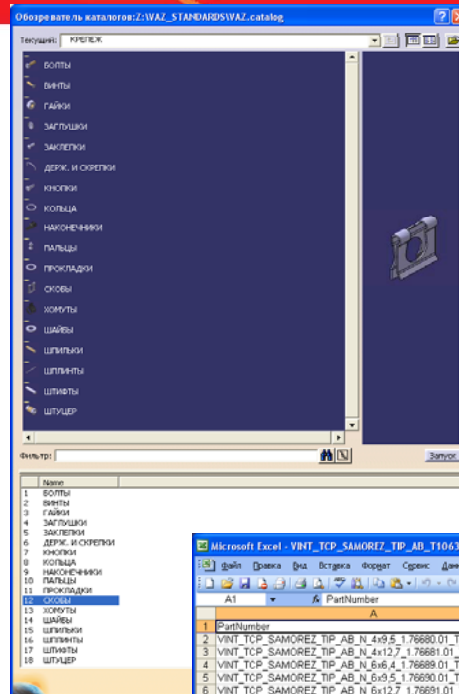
Обозреватель каталогов:Z:\VAZ_STANDARDS\VAZ.catalog

Текущий: КРЕПЕЖ

БОЛТЫ
ВИНТЫ
ГАЙКИ
ЗАГЛУШКИ
ЗАКЛЕПКИ
ДЕРЖ. И СКРЕПКИ
КНОПКИ
КОЛЬЦА
НАКОНЕЧНИКИ
ПАЛЬЦЫ
ПРОКЛАДКИ
СКОБЫ
ХОМУТЫ
ШАЙБЫ
ШПИЛЬКИ
ШПЛИНТЫ
ШТИФТЫ
ШТУЦЕР

Фильтр:

Запуск

| | Name |
|---|---|
| 1 | БОЛТЫ |
| 2 | ВИНТЫ |
| 3 | ГАЙКИ |
| 4 | ЗАГЛУШКИ |
| 5 | ЗАКЛЕПКИ |
| 6 | ДЕРЖ. И СКРЕПКИ |
| 7 | КНОПКИ |
| 8 | КОЛЬЦА |
| 9 | НАКОНЕЧНИКИ |
| 10 | ПАЛЬЦЫ |
| 11 | ПРОКЛАДКИ |
| 12 | СКОБЫ |
| 13 | ХОМУТЫ |
| 14 | ШАЙБЫ |
| 15 | ШПИЛЬКИ |
| 16 | ШПЛИНТЫ |
| 17 | ШТИФТЫ |
| 18 | ШТУЦЕР |

Microsoft Excel - VINT_TCP_SAMOREZ_TIP_AB_T1063

Файл Правка Вид Вставка Формат Сервис Данн

A1 fx PartNumber

| | A |
|---|---|
| 1 | PartNumber |
| 2 | VINT_TCP_SAMOREZ_TIP_AB_N_4x9,5_1.76680.01_T |
| 3 | VINT_TCP_SAMOREZ_TIP_AB_N_4x12,7_1.76681.01_ |
| 4 | VINT_TCP_SAMOREZ_TIP_AB_N_6x6,4_1.76689.01_T |
| 5 | VINT_TCP_SAMOREZ_TIP_AB_N_6x9,5_1.76690.01_T |
| 6 | VINT_TCP_SAMOREZ_TIP_AB_N_6x12,7_1.76691.01 |